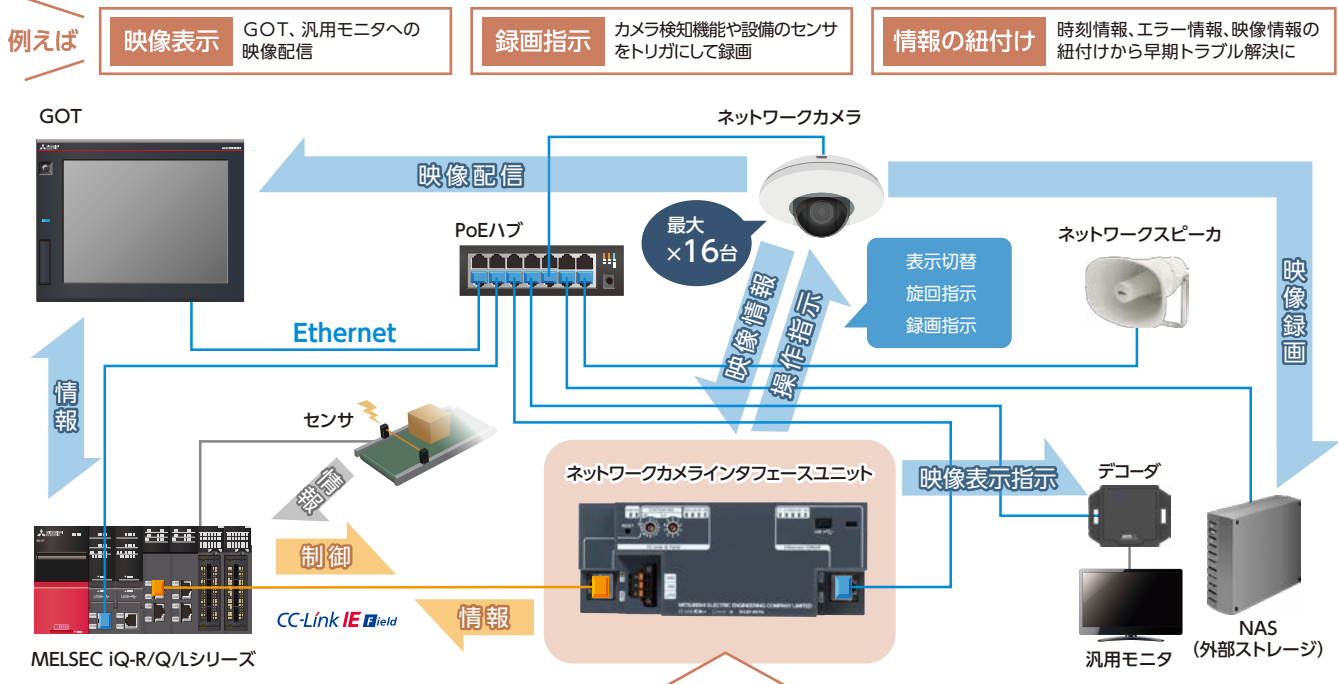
例えば

映像表示 GOT、汎用モニタへの映像配信

録画指示 カメラ検知機能や設備のセンサをトリガにして録画

情報の紐付け 時刻情報、エラー情報、映像情報の紐付けから早期トラブル解決に

GOT

ネットワークカメラ

映像配信

最大 ×16台

PoEハブ

ネットワークスピーカ

表示切替
旋回指示
録画指示

映像録画

Ethernet

映像情報

操作指示

情報

センサ

情報

ネットワークカメラインタフェースユニット

映像表示指示

デコーダ

制御

情報

CC-Link IE Field

MELSEC iQ-R/Q/Lシリーズ

汎用モニタ

NAS
（外部ストレージ）